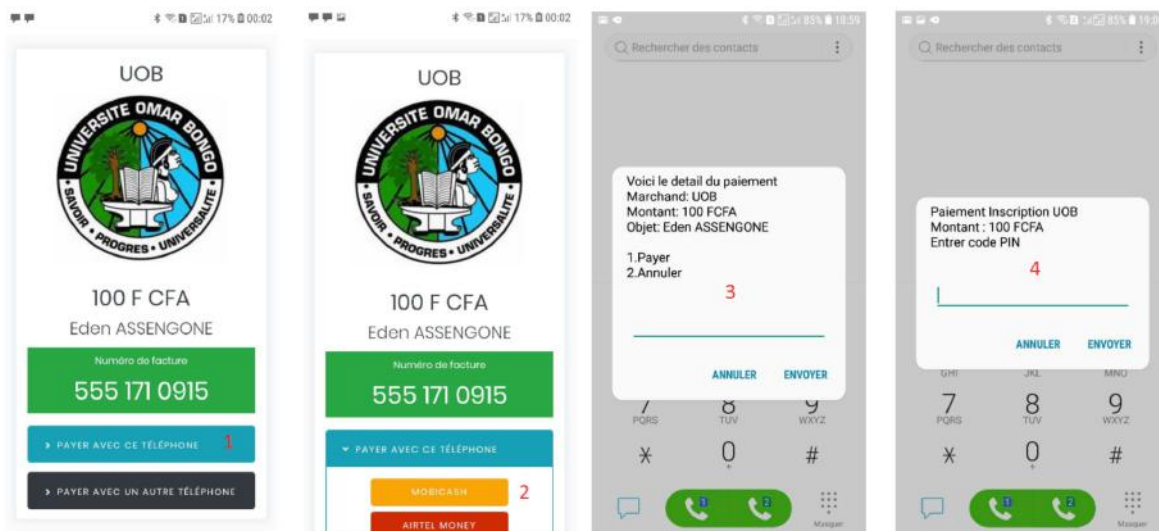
17% 00:02

UOB

UNIVERSITE OMAR BONGO
SAVOIR • PROGRES • UNIVERSALITE

100 F CFA

Eden ASSENGONE

Numéro de facture

555 171 0915

› PAYER AVEC CE TÉLÉPHONE 1

› PAYER AVEC UN AUTRE TÉLÉPHONE

17% 00:02

UOB

UNIVERSITE OMAR BONGO
SAVOIR • PROGRES • UNIVERSALITE

100 F CFA

Eden ASSENGONE

Numéro de facture

555 171 0915

▾ PAYER AVEC CE TÉLÉPHONE

MOBICASH 2

AIRTEL MONEY

85% 18:59

Rechercher des contacts

Voici le detail du paiement
Marchand: UOB
Montant: 100 FCFA
Objet: Eden ASSENGONE

1.Payer
2.Annuler

3

ANNULER ENVOYER

7 PQRS 8 TUV 9 WXYZ

* 0 + #

Masquer

85% 19:0

Rechercher des contacts

Paiement Inscription UOB
Montant : 100 FCFA
Entrer code PIN

4

ANNULER ENVOYER

GHI JKL MNO

7 PQRS 8 TUV 9 WXYZ

* 0 + #

Masquer